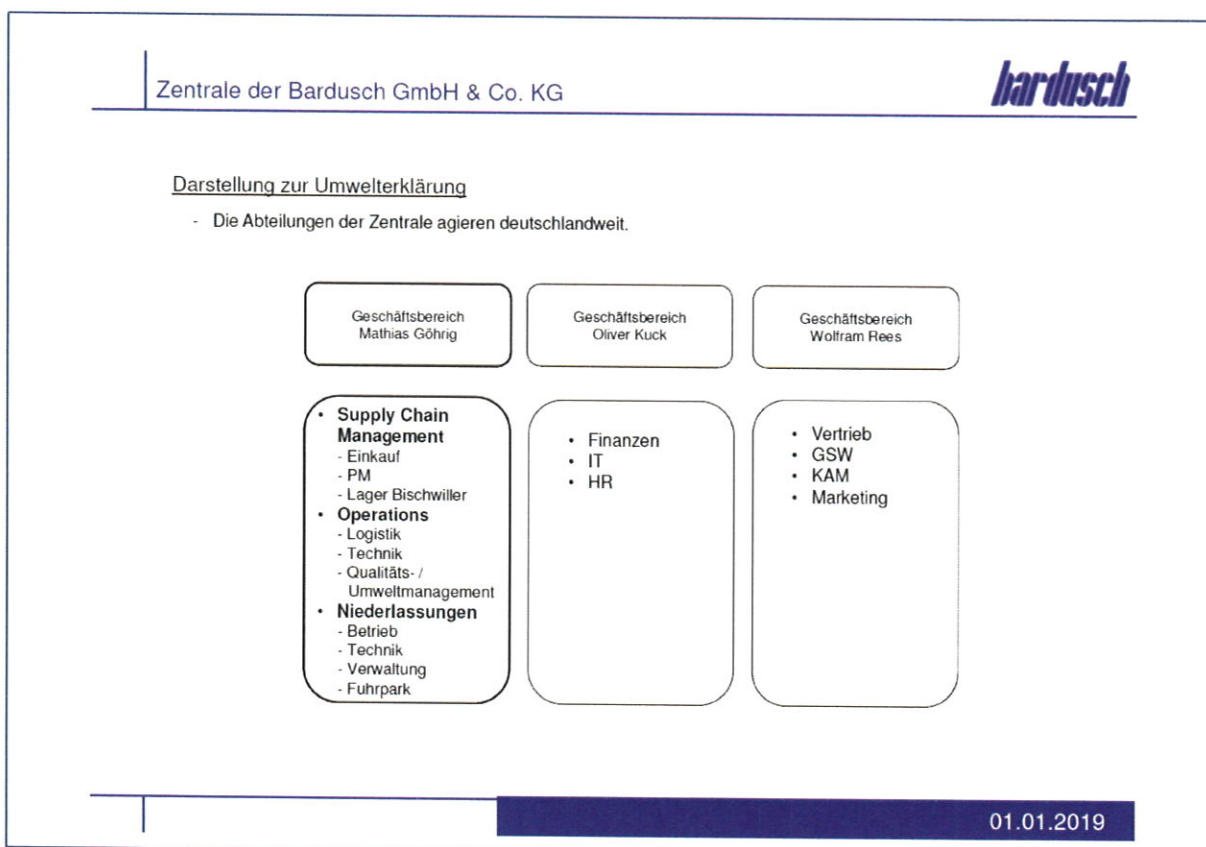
Zentrale der Bardusch GmbH & Co. KG

bardusch

Darstellung zur Umwelterklärung

- Die Abteilungen der Zentrale agieren deutschlandweit.

Geschäftsbereich Mathias Göhrig

Geschäftsbereich Oliver Kuck

Geschäftsbereich Wolfram Rees

- Supply Chain Management
  - Einkauf
  - PM
  - Lager Bischwiller
- Operations
  - Logistik
  - Technik
  - Qualitäts- / Umweltmanagement
- Niederlassungen
  - Betrieb
  - Technik
  - Verwaltung
  - Fuhrpark

- Finanzen
- IT
- HR

- Vertrieb
- GSW
- KAM
- Marketing

01.01.2019